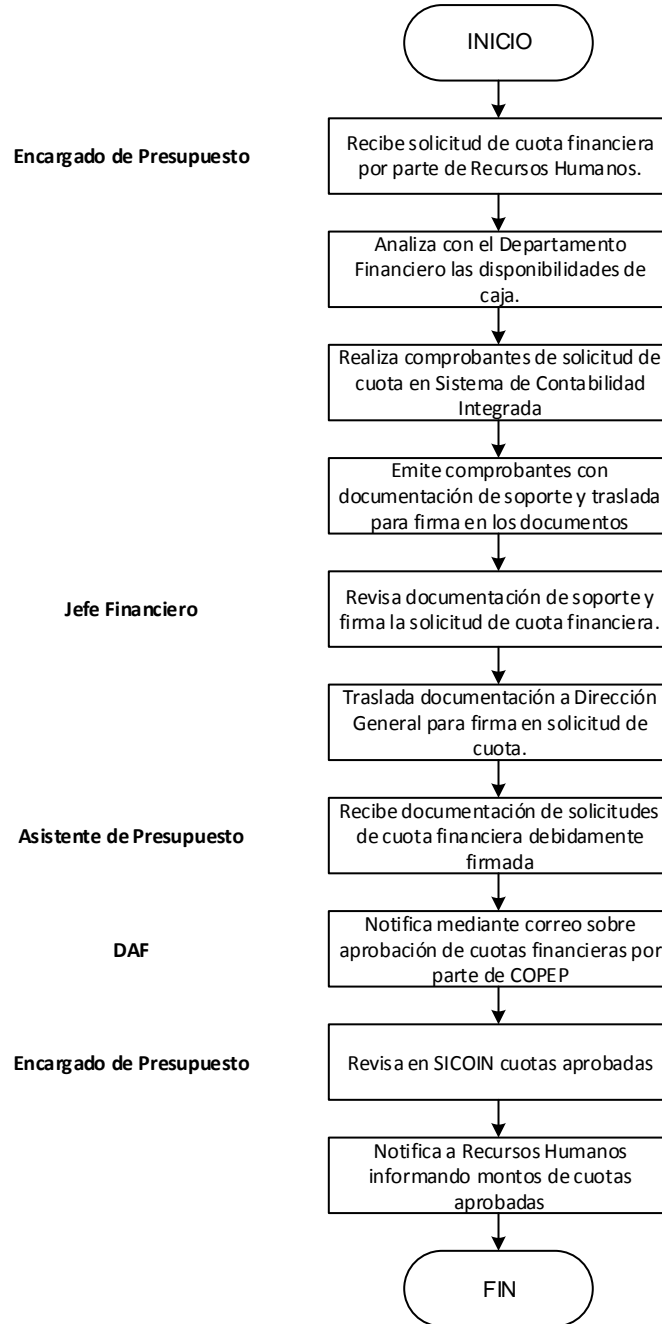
INICIO

Encargado de Presupuesto

Recibe solicitud de cuota financiera por parte de Recursos Humanos.

Analiza con el Departamento Financiero las disponibilidades de caja.

Realiza comprobantes de solicitud de cuota en Sistema de Contabilidad Integrada

Emite comprobantes con documentación de soporte y traslada para firma en los documentos

Jefe Financiero

Revisa documentación de soporte y firma la solicitud de cuota financiera.

Traslada documentación a Dirección General para firma en solicitud de cuota.

Asistente de Presupuesto

Recibe documentación de solicitudes de cuota financiera debidamente firmada

DAF

Notifica mediante correo sobre aprobación de cuotas financieras por parte de COPEP

Encargado de Presupuesto

Revisa en SICOIN cuotas aprobadas

Notifica a Recursos Humanos informando montos de cuotas aprobadas

FIN